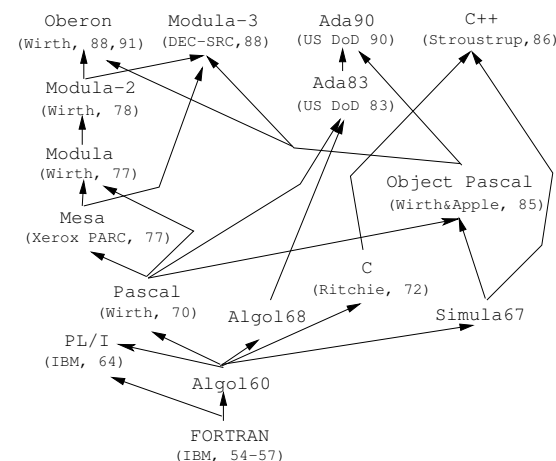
Oberon
(Wirth, 88,91)

Modula-3
(DEC-SRC,88)

Ada90
(US DoD 90)

C++
(Stroustrup,86)

Modula-2
(Wirth, 78)

Ada83
(US DoD 83)

Modula
(Wirth, 77)

Object Pascal
(Wirth&Apple, 85)

Mesa
(Xerox PARC, 77)

C
(Ritchie, 72)

Pascal
(Wirth, 70)

Algol68

Simula67

PL/I
(IBM, 64)

Algol60

FORTRAN
(IBM, 54-57)